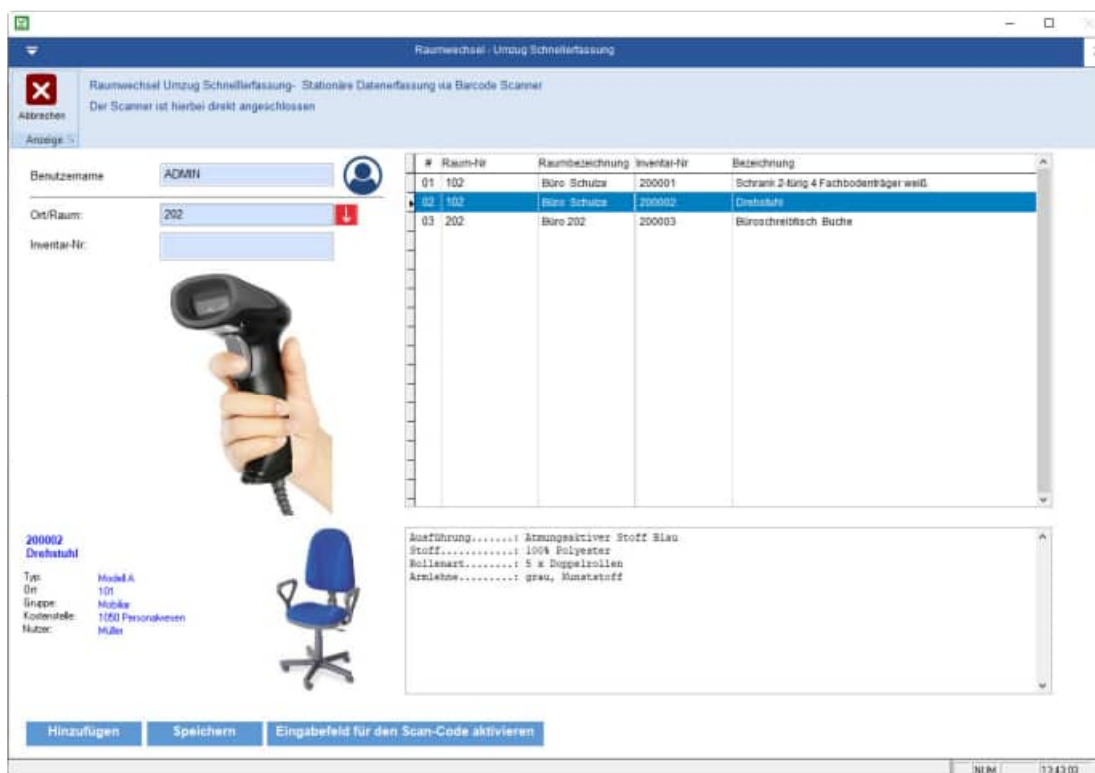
Raumwechsel - Umzug Schnellerfassung

Abbrechen

Anzeige

Raumwechsel Umzug Schnellerfassung- Stationäre Datenerfassung via Barcode Scanner

Der Scanner ist hierbei direkt angeschlossen

Benutzername ADMIN

Ort/Raum: 202

Inventar-Nr:

| # | Raum-Nr | Raumbezeichnung | Inventar-Nr | Bezeichnung |
|---|---|---|---|---|
| 01 | 102 | Büro Schulze | 200001 | Schrank 2-türig 4 Fachbodenträger weiß |
| 02 | 102 | Büro Schulze | 200002 | Drehstuhl |
| 03 | 202 | Büro 202 | 200003 | Büroschreibtisch Buche |

200002
Drehstuhl

Typ: Modell A
Ort: 101
Gruppe: Mobiliar
Kostenstelle: 1050 Personalwesen
Nutzer: Müller

Ausführung.......: Atmungsaktiver Stoff Blau
Stoff............: 100% Polyester
Rollenart........: 5 x Doppelrollen
Armlehne.........: grau, Kunststoff

Hinzufügen

Speichern

Eingabefeld für den Scan-Code aktivieren

NUM

12:43:02